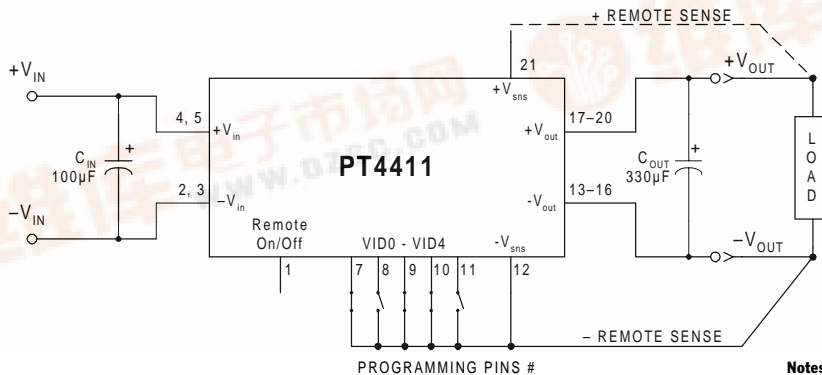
+ REMOTE SENSE

$+V_{IN}$

21

$+V_{sns}$

$+V_{OUT}$

4, 5

$+V_{in}$

17–20

$+V_{out}$

$C_{IN}$
100µF

+

PT4411

$C_{OUT}$
330µF

+

L
O
A
D

2, 3

$-V_{in}$

13–16

$-V_{out}$

$-V_{IN}$

Remote
On/Off

VID0 - VID4

$-V_{sns}$

$-V_{OUT}$

1

7

8

9

10

11

12

– REMOTE SENSE

PROGRAMMING PINS #

www.dzsc.com

Notes